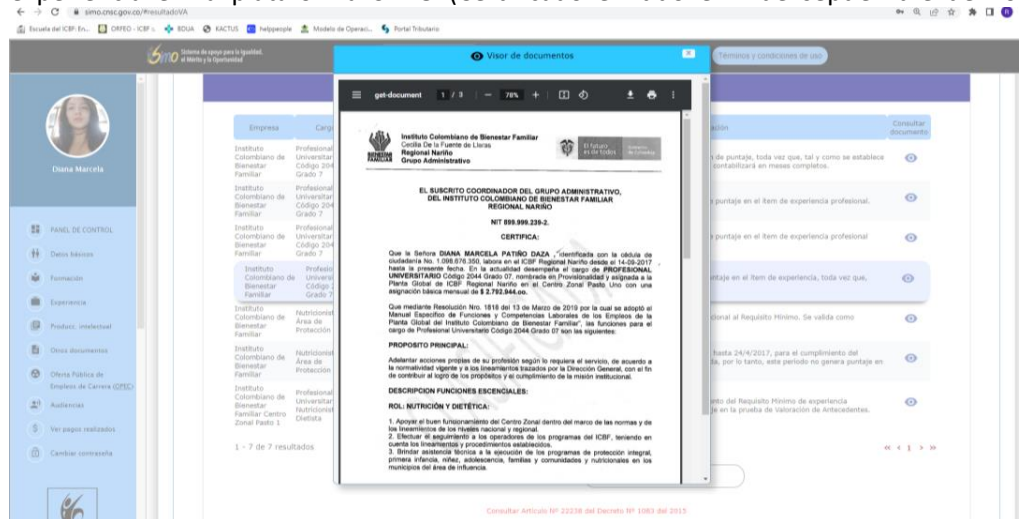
simo.cnsc.gov.co/#resultadoVA

Escuela del ICBF: En... ORFEO - ICBF :: BDUA KACTUS helppeople Modelo de Operaci... Portal Tributario

SIMO Sistema de apoyo para la Igualdad, el Mérito y la Oportunidad

Términos y condiciones de uso

Diana Marcela

PANEL DE CONTROL
Datos básicos
Formación
Experiencia
Produc. intelectual
Otros documentos
Oferta Pública de Empleos de Carrera (OPEC)
Audiencias
Ver pagos realizados
Cambiar contraseña

Visor de documentos

get-document 1 / 3 — 78% +

Instituto Colombiano de Bienestar Familiar
Cecilia De la Fuente de Lleras
Regional Nariño
Grupo Administrativo

El futuro es de todos

EL SUSCRITO COORDINADOR DEL GRUPO ADMINISTRATIVO, DEL INSTITUTO COLOMBIANO DE BIENESTAR FAMILIAR REGIONAL NARIÑO

NIT 899.999.239-2.

CERTIFICA:

Que la Señora DIANA MARCELA PATIÑO DAZA , identificada con la cédula de ciudadanía No. 1.086.676.350, labora en el ICBF Regional Nariño desde el 14-09-2017 hasta la presente fecha. En la actualidad desempeña el cargo de PROFESIONAL UNIVERSITARIO Código 2044 Grado 07, nombrada en Provisionalidad y asignada a la Planta Global de ICBF Regional Nariño en el Centro Zonal Pasto Uno con una asignación básica mensual de $ 2.792.944,oo.

Que mediante Resolución Nro. 1818 del 13 de Marzo de 2019 por la cual se adoptó el Manual Específico de Funciones y Competencias Laborales de los Empleos de la Planta Global del Instituto Colombiano de Bienestar Familiar", las funciones para el cargo de Profesional Universitario Código 2044 Grado 07 son las siguientes:

PROPOSITO PRINCIPAL:

Adelantar acciones propias de su profesión según lo requiera el servicio, de acuerdo a la normatividad vigente y a los lineamientos trazados por la Dirección General, con el fin de contribuir al logro de los propósitos y el cumplimiento de la misión institucional.

DESCRIPCION FUNCIONES ESCENCIALES:

ROL: NUTRICIÓN Y DIETÉTICA:

1. Apoyar el buen funcionamiento del Centro Zonal dentro del marco de las normas y de los lineamientos de los niveles nacional y regional.
2. Efectuar el seguimiento a los operadores de los programas del ICBF, teniendo en cuenta los lineamientos y procedimientos establecidos.
3. Brindar asistencia técnica a la ejecución de los programas de protección integral, primera infancia, niñez, adolescencia, familias y comunidades y nutricionales en los municipios del área de influencia.

| Empresa | Cargo | ... | ...ación | Consultar documento |
|---|---|---|---|---|
| Instituto Colombiano de Bienestar Familiar | Profesional Universitario Código 2044 Grado 7 | | ...de puntaje, toda vez que, tal y como se establece ...contabilizará en meses completos. | |
| Instituto Colombiano de Bienestar Familiar | Profesional Universitario Código 2044 Grado 7 | | ...puntaje en el ítem de experiencia profesional. | |
| Instituto Colombiano de Bienestar Familiar | Profesional Universitario Código 2044 Grado 7 | | ...puntaje en el ítem de experiencia profesional | |
| Instituto Colombiano de Bienestar Familiar | Profesional Universitario Código 2... Grado 7 | | ...ntaje en el ítem de experiencia, toda vez que, | |
| Instituto Colombiano de Bienestar Familiar | Nutricionista Área de ... | | ...ional al Requisito Mínimo. Se valida como | |
| Instituto Colombiano de Bienestar Familiar | Nutricionista Área de Protección | | ...hasta 24/4/2017, para el cumplimiento del ...a, por lo tanto, este periodo no genera puntaje en | |
| Instituto Colombiano de Bienestar Familiar Centro Zonal Pasto 1 | Profesional Universitario Nutricionista Dietista | | ...nto del Requisito Mínimo de experiencia ...je en la prueba de Valoración de Antecedentes. | |

1 - 7 de 7 resultados

« ‹ 1 › »

Consultar Artículo Nº 2.2.2.8 del Decreto 1083 del 2015